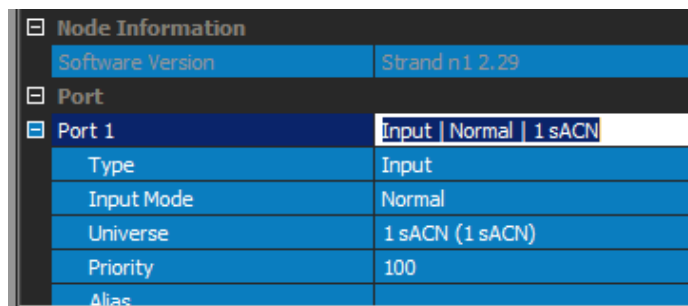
| | |
|---|---|
| ⊟ Node Information | |
| Software Version | Strand n1 2.29 |
| ⊟ Port | |
| ⊟ Port 1 | Input \| Normal \| 1 sACN |
| Type | Input |
| Input Mode | Normal |
| Universe | 1 sACN (1 sACN) |
| Priority | 100 |
| Alias | |